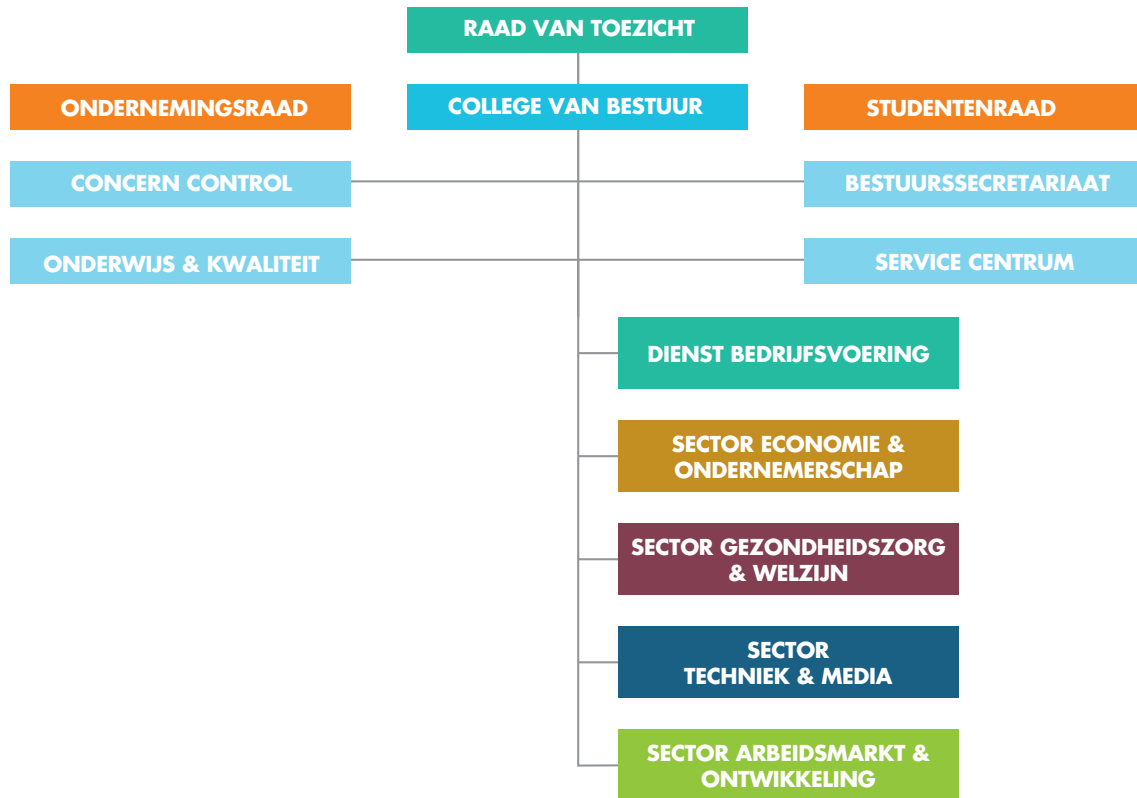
RAAD VAN TOEZICHT

ONDERNEMINGSRAAD

COLLEGE VAN BESTUUR

STUDENTENRAAD

CONCERN CONTROL

BESTUURSSECRETARIAAT

ONDERWIJS & KWALITEIT

SERVICE CENTRUM

DIENST BEDRIJFSVOERING

SECTOR ECONOMIE & ONDERNEMERSCHAP

SECTOR GEZONDHEIDSZORG & WELZIJN

SECTOR TECHNIEK & MEDIA

SECTOR ARBEIDSMARKT & ONTWIKKELING